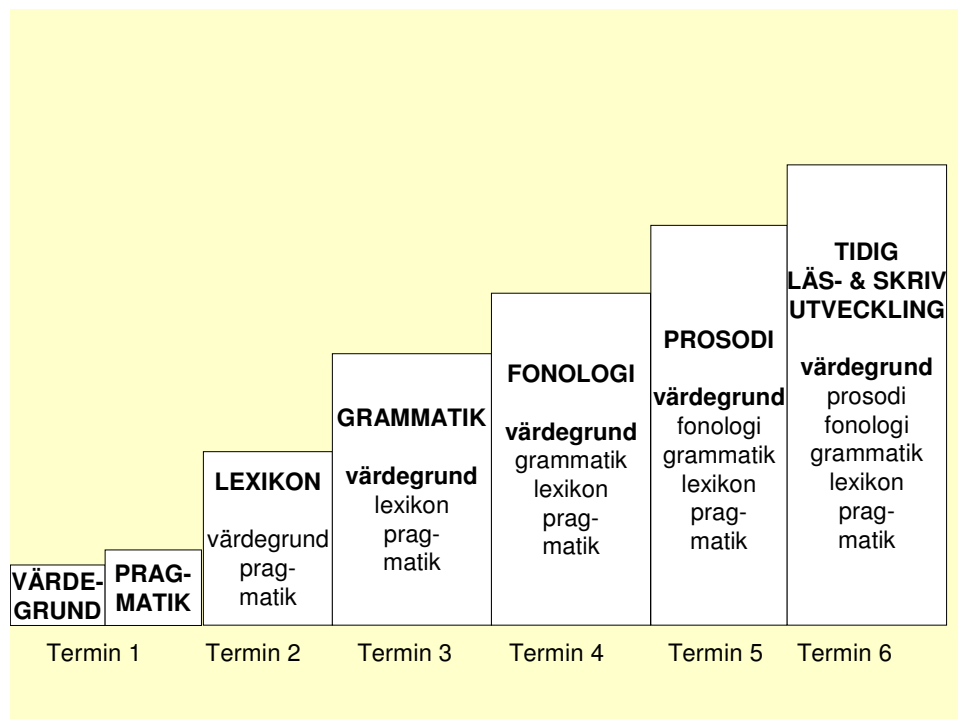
VÄRDEGRUND

PRAGMATIK

LEXIKON

värdegrund
pragmatik

GRAMMATIK

värdegrund
lexikon
pragmatik

FONOLOGI

värdegrund
grammatik
lexikon
pragmatik

PROSODI

värdegrund
fonologi
grammatik
lexikon
pragmatik

TIDIG LÄS- & SKRIV UTVECKLING

värdegrund
prosodi
fonologi
grammatik
lexikon
pragmatik

Termin 1 Termin 2 Termin 3 Termin 4 Termin 5 Termin 6